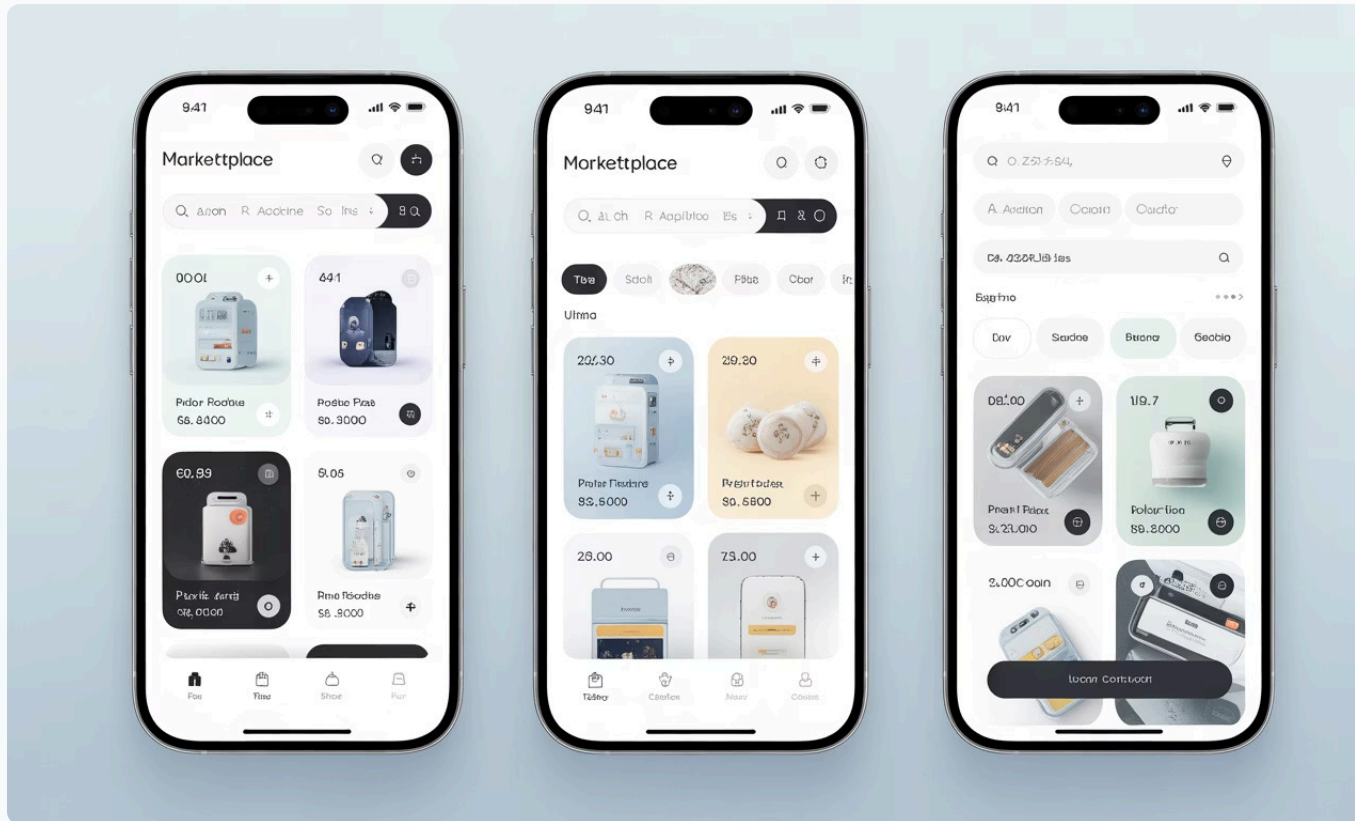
9:41

Markettplace

Q Aaon R Aocine So Ins 8 Q

000I

641

Pidor Roobie
$6.8400

Posbe Prab
$0.3000

€0.89

9.05

Pracife arris
o€.0000

Rme Poobre
$8.3000

Foo Fme Shoe Fur

9:41

Markettplace

Q ai ch R Aopitioo Bs

Tba Scoit Pbe Cbor

Ulmo

20.30

29.20

Pralse Ploobre
$3.6000

Prgerbdcr
$0.6600

20.00

73.00

Tobo Caotion Aaso Conoe

9:41

Q O.Z5-F-64,

A Acetion Ocoio Ocdio

C8. 0208Ulblies

Espfmo

Dov Sedoe Brena Geobio

D8.00

119.7

Peatl Poce
$.23.010

Polortion
$8.8000

2.000 Coin

Iucon Cortoocri